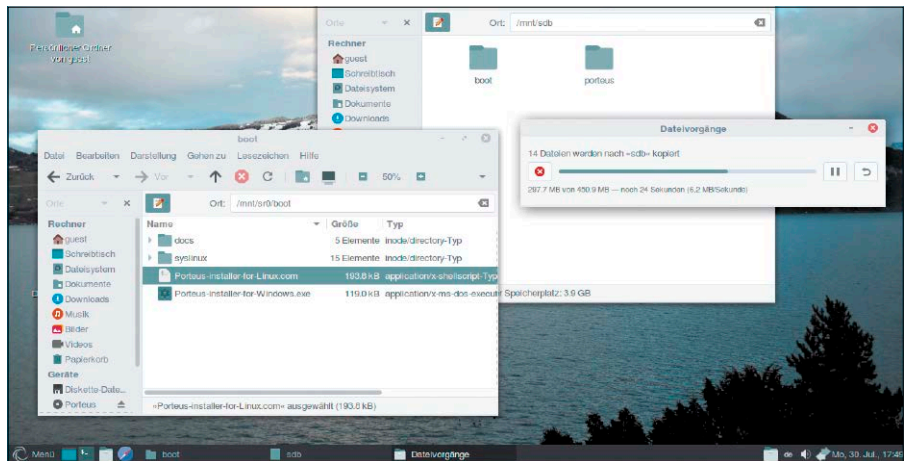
Persönlicher Ordner von guest

Orte
Rechner
guest
Schreibtisch
Dateisystem
Dokumente
Downloads

Ort: /mnt/sdb

boot
porteus

Dateivorgänge
14 Dateien werden nach »sdb« kopiert
297.7 MB von 450.9 MB — noch 24 Sekunden (6.2 MB/Sekunde)

boot
Datei Bearbeiten Darstellung Gehen zu Lesezeichen Hilfe
Zurück Vor 50%
Orte
Ort: /mnt/sr0/boot
Rechner
guest
Schreibtisch
Dateisystem
Dokumente
Downloads
Musik
Bilder
Videos
Papierkorb
Geräte
Diskette-Date...
Porteus

| Name | Größe | Typ |
|---|---|---|
| docs | 5 Elemente | inode/directory-Typ |
| syslinux | 15 Elemente | inode/directory-Typ |
| Porteus-installer-for-Linux.com | 193.8 kB | application/x-shellscript-Typ |
| Porteus-installer-for-Windows.exe | 119.0 kB | application/x-ms-dos-executa |

Speicherplatz: 3.9 GB

»Porteus-installer-for-Linux.com« ausgewählt (193.8 kB)

Menü boot sdb Dateivorgänge de Mo, 30. Jul., 17:46